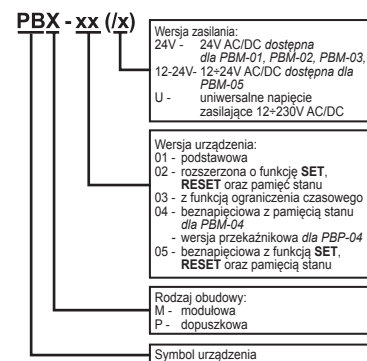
PBX - xx (/x)

Wersja zasilania:
24V - 24V AC/DC dostępna dla PBM-01, PBM-02, PBM-03,
12-24V- 12÷24V AC/DC dostępna dla PBM-05
U - uniwersalne napięcie zasilające 12÷230V AC/DC

Wersja urządzenia:
01 - podstawowa
02 - rozszerzona o funkcję SET, RESET oraz pamięć stanu
03 - z funkcją ograniczenia czasowego
04 - beznapięciowa z pamięcią stanu dla PBM-04
- wersja przekaźnikowa dla PBP-04
05 - beznapięciowa z funkcją SET, RESET oraz pamięcią stanu

Rodzaj obudowy:
M - modułowa
P - dopuszkowa

Symbol urządzenia